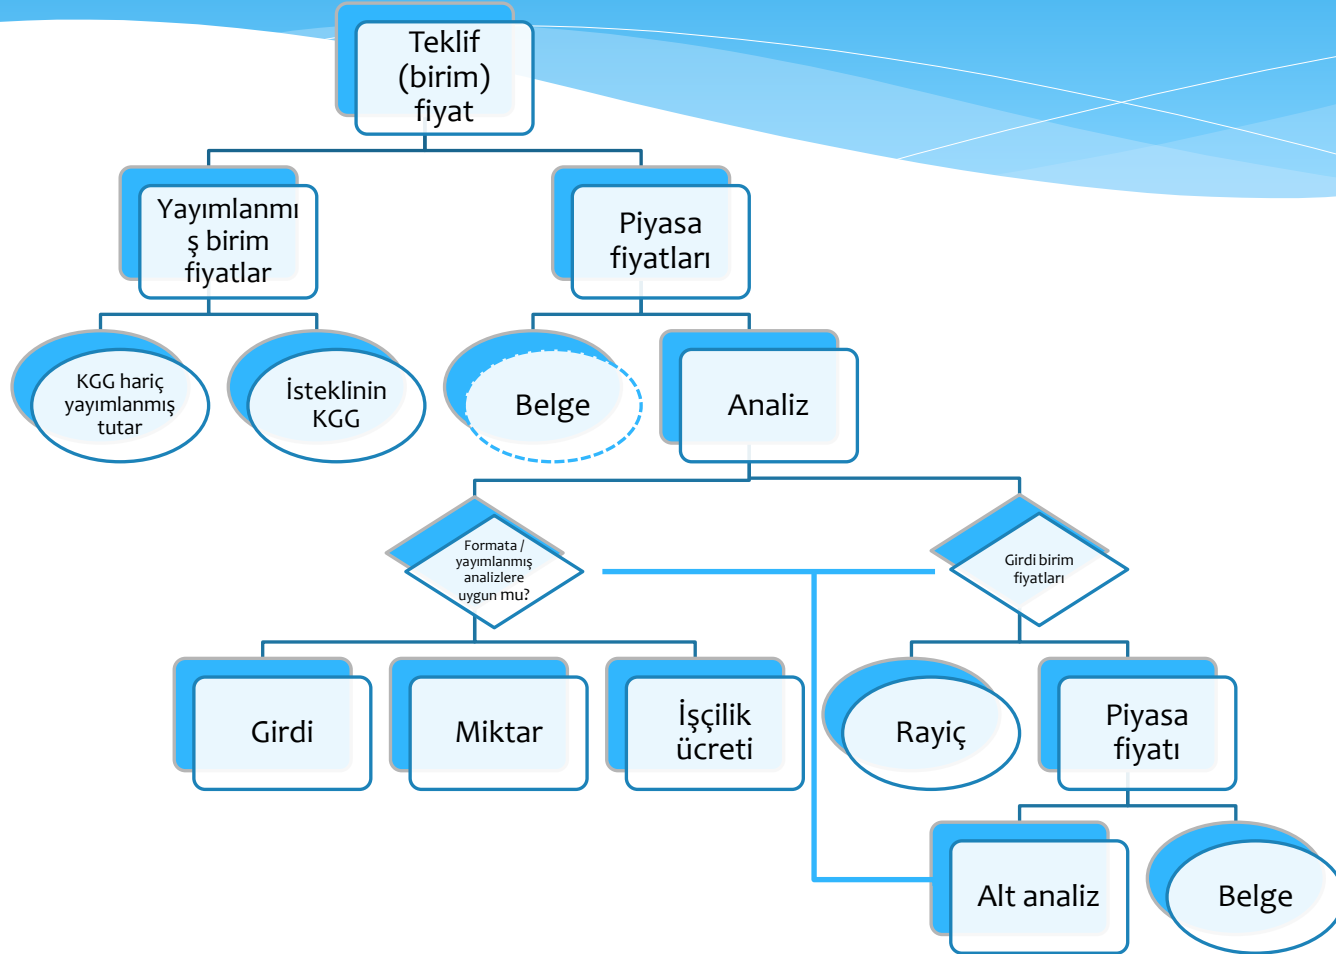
Teklif (birim) fiyat

Yayımlanmış birim fiyatlar

Piyasa fiyatları

KGG hariç yayımlanmış tutar

İsteklinin KGG

Belge

Analiz

Formata / yayımlanmış analizlere uygun mu?

Girdi birim fiyatları

Girdi

Miktar

İşçilik ücreti

Rayiç

Piyasa fiyatı

Alt analiz

Belge